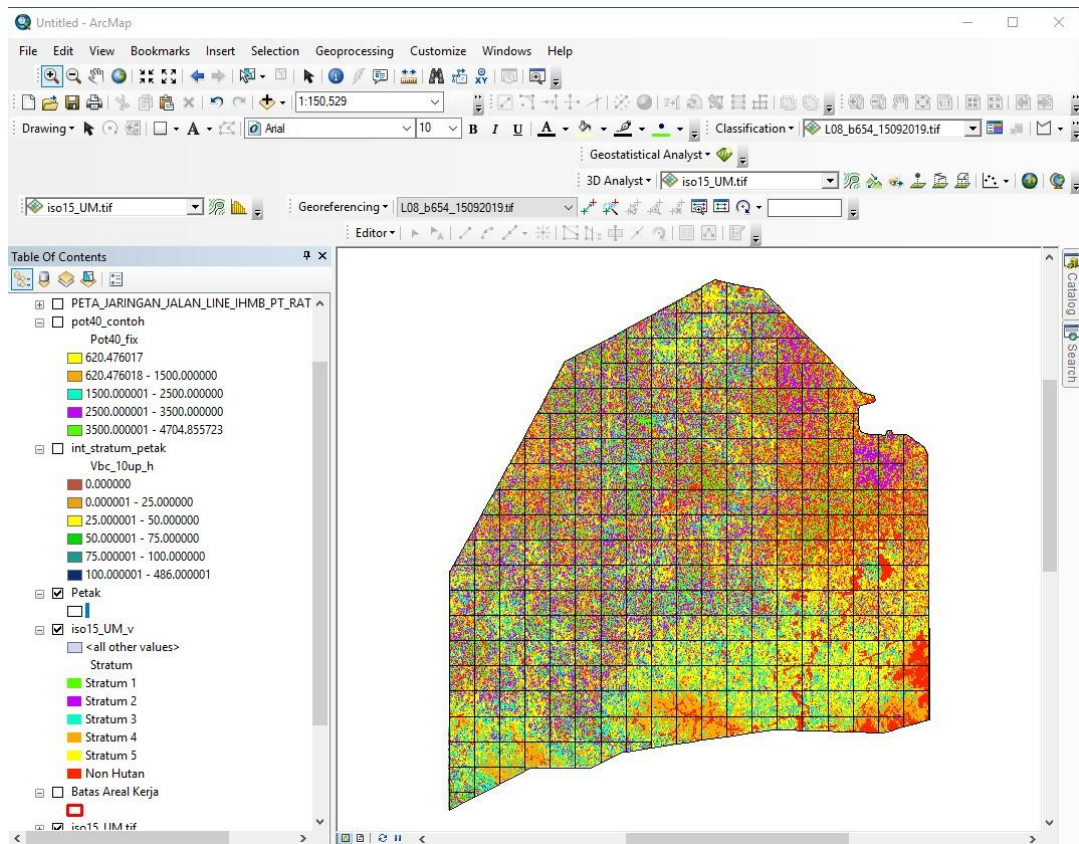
Untitled - ArcMap

File Edit View Bookmarks Insert Selection Geoprocessing Customize Windows Help

1:150,529

Drawing Arial 10 B I U A Classification L08_b654_15092019.tif

Geostatistical Analyst

3D Analyst iso15_UM.tif

iso15_UM.tif Georeferencing L08_b654_15092019.tif

Editor

Table Of Contents

PETA_JARINGAN_JALAN_LINE_IHMB_PT_RAT
pot40_contoh
Pot40_fix
620.476017
620.476018 - 1500.000000
1500.000001 - 2500.000000
2500.000001 - 3500.000000
3500.000001 - 4704.855723
int_stratum_petak
Vbc_10up_h
0.000000
0.000001 - 25.000000
25.000001 - 50.000000
50.000001 - 75.000000
75.000001 - 100.000000
100.000001 - 486.000001
Petak
iso15_UM_v
<all other values>
Stratum
Stratum 1
Stratum 2
Stratum 3
Stratum 4
Stratum 5
Non Hutan
Batas Areal Kerja
iso15_UM.tif

Catalog
Search